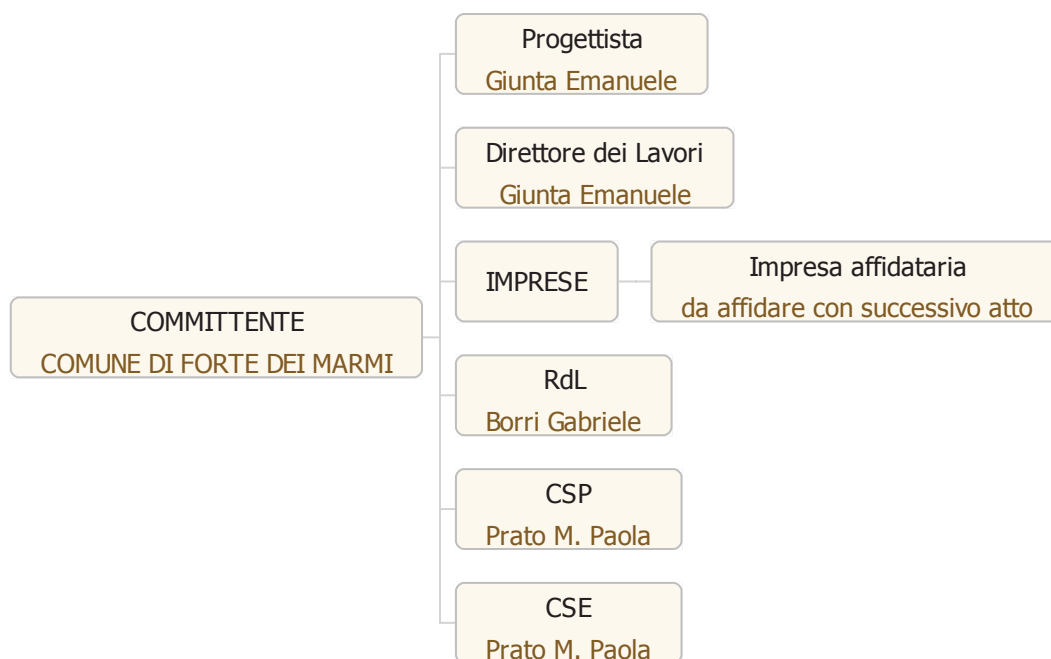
COMMITTENTE
COMUNE DI FORTE DEI MARMI

Progettista
Giunta Emanuele

Direttore dei Lavori
Giunta Emanuele

IMPRESE

Impresa affidataria
da affidare con successivo atto

RdL
Borri Gabriele

CSP
Prato M. Paola

CSE
Prato M. Paola